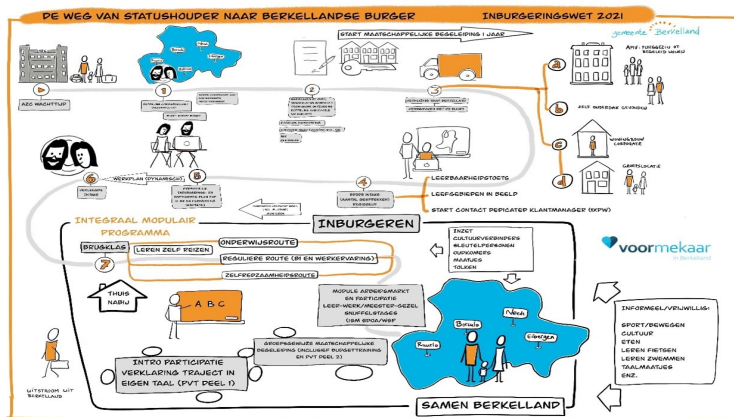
DE WEG VAN STATUSHOUDER NAAR BERKELLANDSE BURGER

INBURGERINGSWET 2021

gemeente Berkelland

AZC WACHTTIJD

1

2

Borculo

START MAATSCHAPPELIJKE BEGELEIDING 1 JAAR

3

a

AMV - TIJDELIJK IN BEGELEID WONEN

b

ZELF ONDERDAK GEVONDEN

c

WONINGBOUW CORPORATIE

d

GEZINSLOCATIE

6

WERKPLAN (DYNAMISCH)

5

4

LEERBAARHEIDSTOETS

LEERBEHOEFTEN IN BEELD

START CONTACT DEDICATED KLANTMANAGER (SKPW)

INBURGEREN

INTEGRAAL MODULAIR PROGRAMMA

BRUGKLAS

LEREN ZELF REIZEN

ONDERWIJSROUTE

7

REGULIERE ROUTE (B1 EN WERKERVARING)

ZELFREDZAAMHEIDSROUTE

THUIS NABIJ

A B C

MODULE ARBEIDSMARKT EN PARTICIPATIE
LEER-WERK/MEESTER-GEZEL
SNUFFELSTAGES
(IBM BROA/WSF)

GROEPSGEWIJZE MAATSCHAPPELIJKE BEGELEIDING (INCLUSIEF BUDGETTRAINING EN PVT DEEL 2)

INTRO PARTICIPATIE VERKLARING TRAJECT IN EIGEN TAAL (PVT DEEL 1)

INZET
CULTUURVERBINDERS
SLEUTELPERSONEN
OUDKOMERS
MAATJES
TOLKEN

voormekaar
in Berkelland

Borculo
Neede
Eibergen
Rekolo

INFORMEEL/VRIJWILLIG:
SPORT/BEWEGEN
CULTUUR
ETEN
LEREN FIETSEN
LEREN ZWEMMEN
TAALMAATJES
ENZ.

UITSTROOM UIT BERKELLAND

SAMEN BERKELLAND